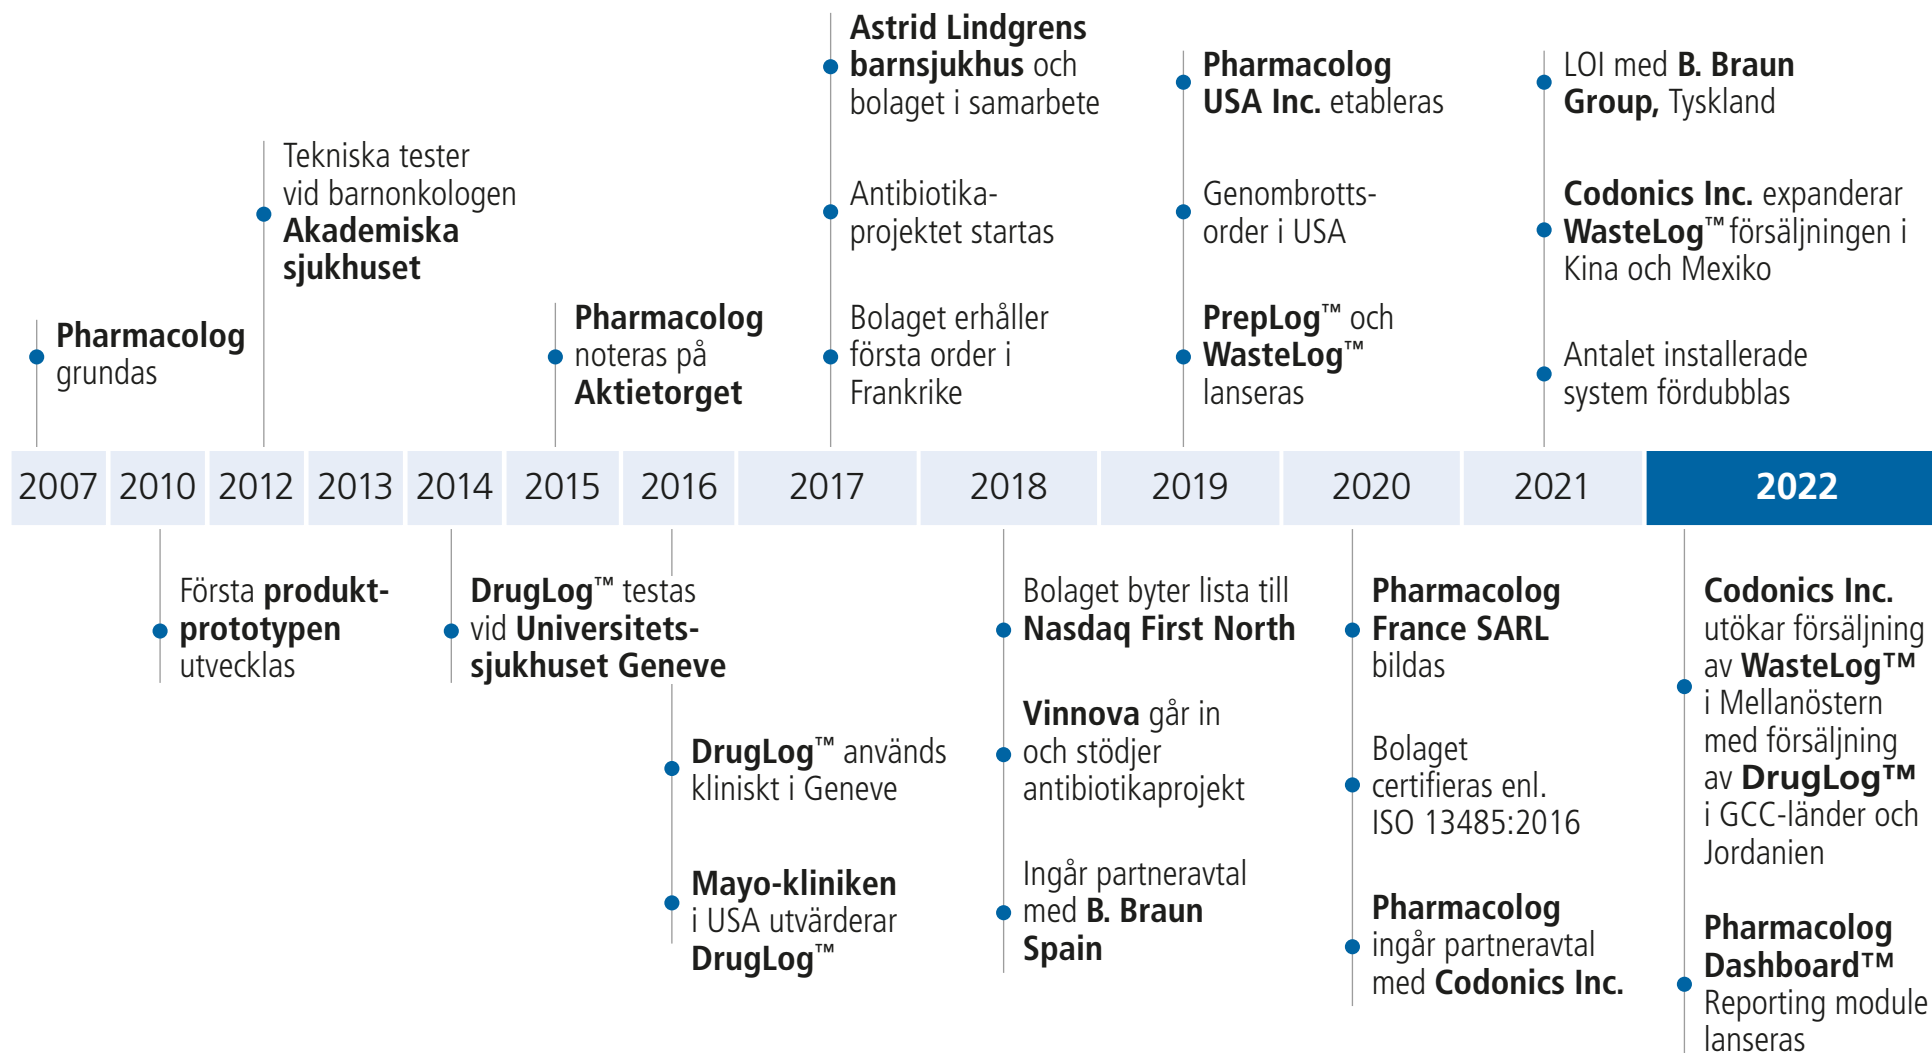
Pharmacolog grundas

Tekniska tester vid barnonkologen Akademiska sjukhuset

Pharmacolog noteras på Aktietorget

Astrid Lindgrens barnsjukhus och bolaget i samarbete

Antibiotika-projektet startas

Bolaget erhåller första order i Frankrike

Pharmacolog USA Inc. etableras

Genombrotts-order i USA

PrepLog™ och WasteLog™ lanseras

LOI med B. Braun Group, Tyskland

Codonics Inc. expanderar WasteLog™ försäljningen i Kina och Mexiko

Antalet installerade system fördubblas

| 2007 | 2010 | 2012 | 2013 | 2014 | 2015 | 2016 | 2017 | 2018 | 2019 | 2020 | 2021 | 2022 |
|---|---|---|---|---|---|---|---|---|---|---|---|---|

Första produkt-prototypen utvecklas

DrugLog™ testas vid Universitets-sjukhuset Geneve

DrugLog™ används kliniskt i Geneve

Mayo-kliniken i USA utvärderar DrugLog™

Bolaget byter lista till Nasdaq First North

Vinnova går in och stödjer antibiotikaprojekt

Ingår partneravtal med B. Braun Spain

Pharmacolog France SARL bildas

Bolaget certifieras enl. ISO 13485:2016

Pharmacolog ingår partneravtal med Codonics Inc.

Codonics Inc. utökar försäljning av WasteLog™ i Mellanöstern med försäljning av DrugLog™ i GCC-länder och Jordanien

Pharmacolog Dashboard™ Reporting module lanseras